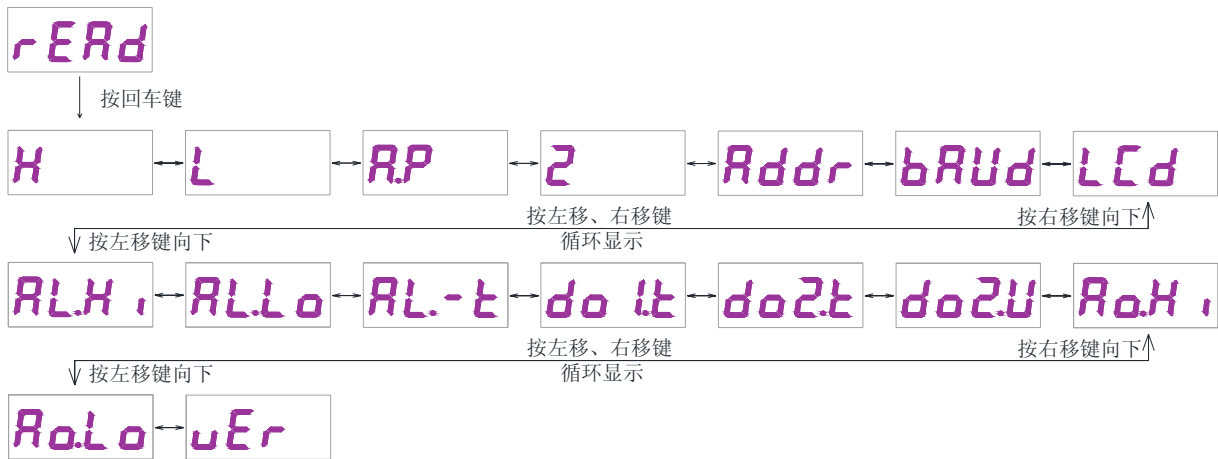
rEAd

按回车键

H L A.P 2 Addr bAUd LCd

按左移、右移键
循环显示

按右移键向下

按左移键向下

AL.H i AL.Lo AL.-t do 1.t do2.t do2.U Ao.H i

按左移、右移键
循环显示

按右移键向下

按左移键向下

Ao.Lo uEr